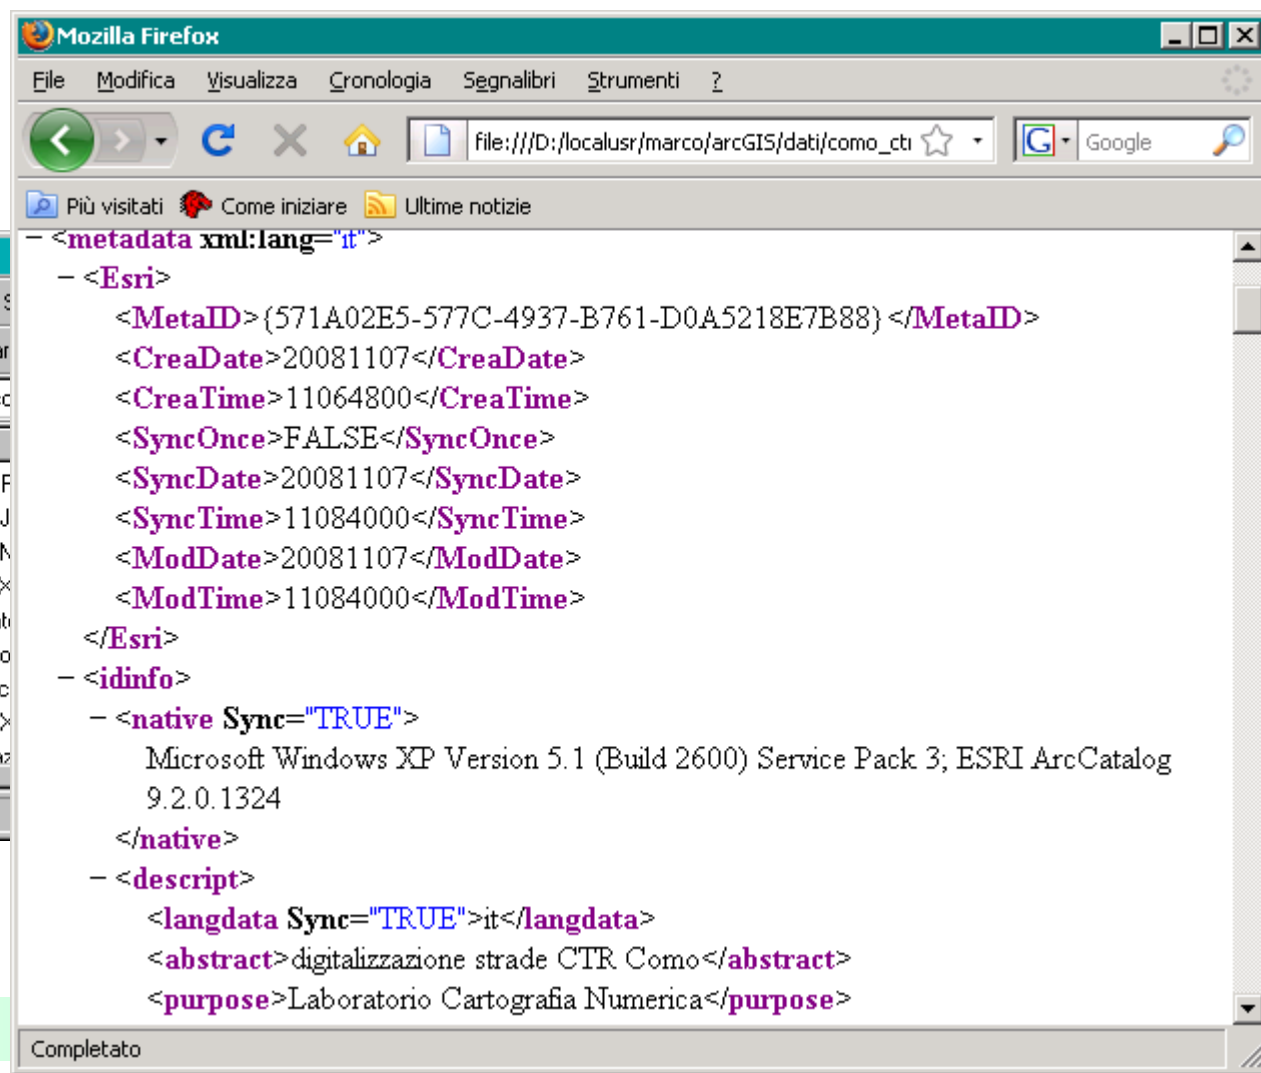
Mozilla Firefox

File Modifica Visualizza Cronologia Segnalibri Strumenti ?

file:///D:/localusr/marco/arcGIS/dati/como_ctı

Google

Più visitati Come iniziare Ultime notizie

– <metadata xml:lang="it">
– <Esri>
<MetaID>{571A02E5-577C-4937-B761-D0A5218E7B88}</MetaID>
<CreaDate>20081107</CreaDate>
<CreaTime>11064800</CreaTime>
<SyncOnce>FALSE</SyncOnce>
<SyncDate>20081107</SyncDate>
<SyncTime>11084000</SyncTime>
<ModDate>20081107</ModDate>
<ModTime>11084000</ModTime>
</Esri>
– <idinfo>
– <native Sync="TRUE">
Microsoft Windows XP Version 5.1 (Build 2600) Service Pack 3; ESRI ArcCatalog 9.2.0.1324
</native>
– <descript>
<langdata Sync="TRUE">it</langdata>
<abstract>digitalizzazione strade CTR Como</abstract>
<purpose>Laboratorio Cartografia Numerica</purpose>

Completato